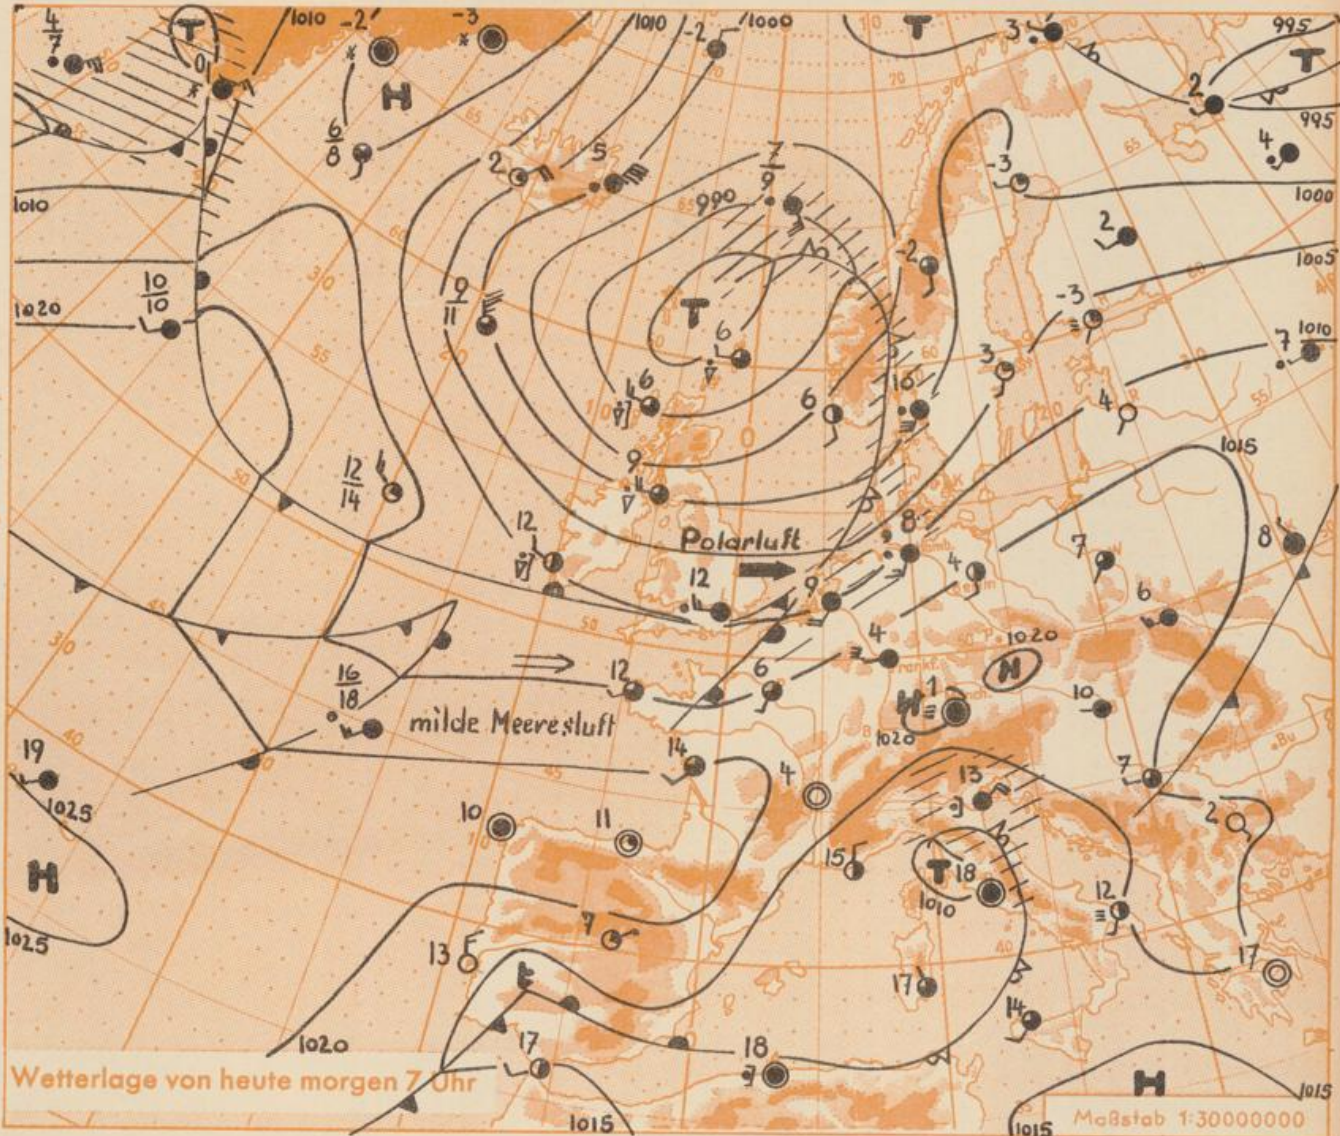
Polarluft

milde Meeresluft

Wetterlage von heute morgen 7 Uhr

Maßstab 1:30000000

T
H
T
T
H
H
T
T
H
H

1010
1000
995
995
1000
1005
1010
1010
1020
1025
1025
1020
1015
1015
1015
1020
1020
1010
990

$\frac{4}{7}$
$\frac{6}{8}$
$\frac{10}{10}$
$\frac{9}{11}$
$\frac{12}{14}$
$\frac{16}{18}$
$\frac{7}{9}$